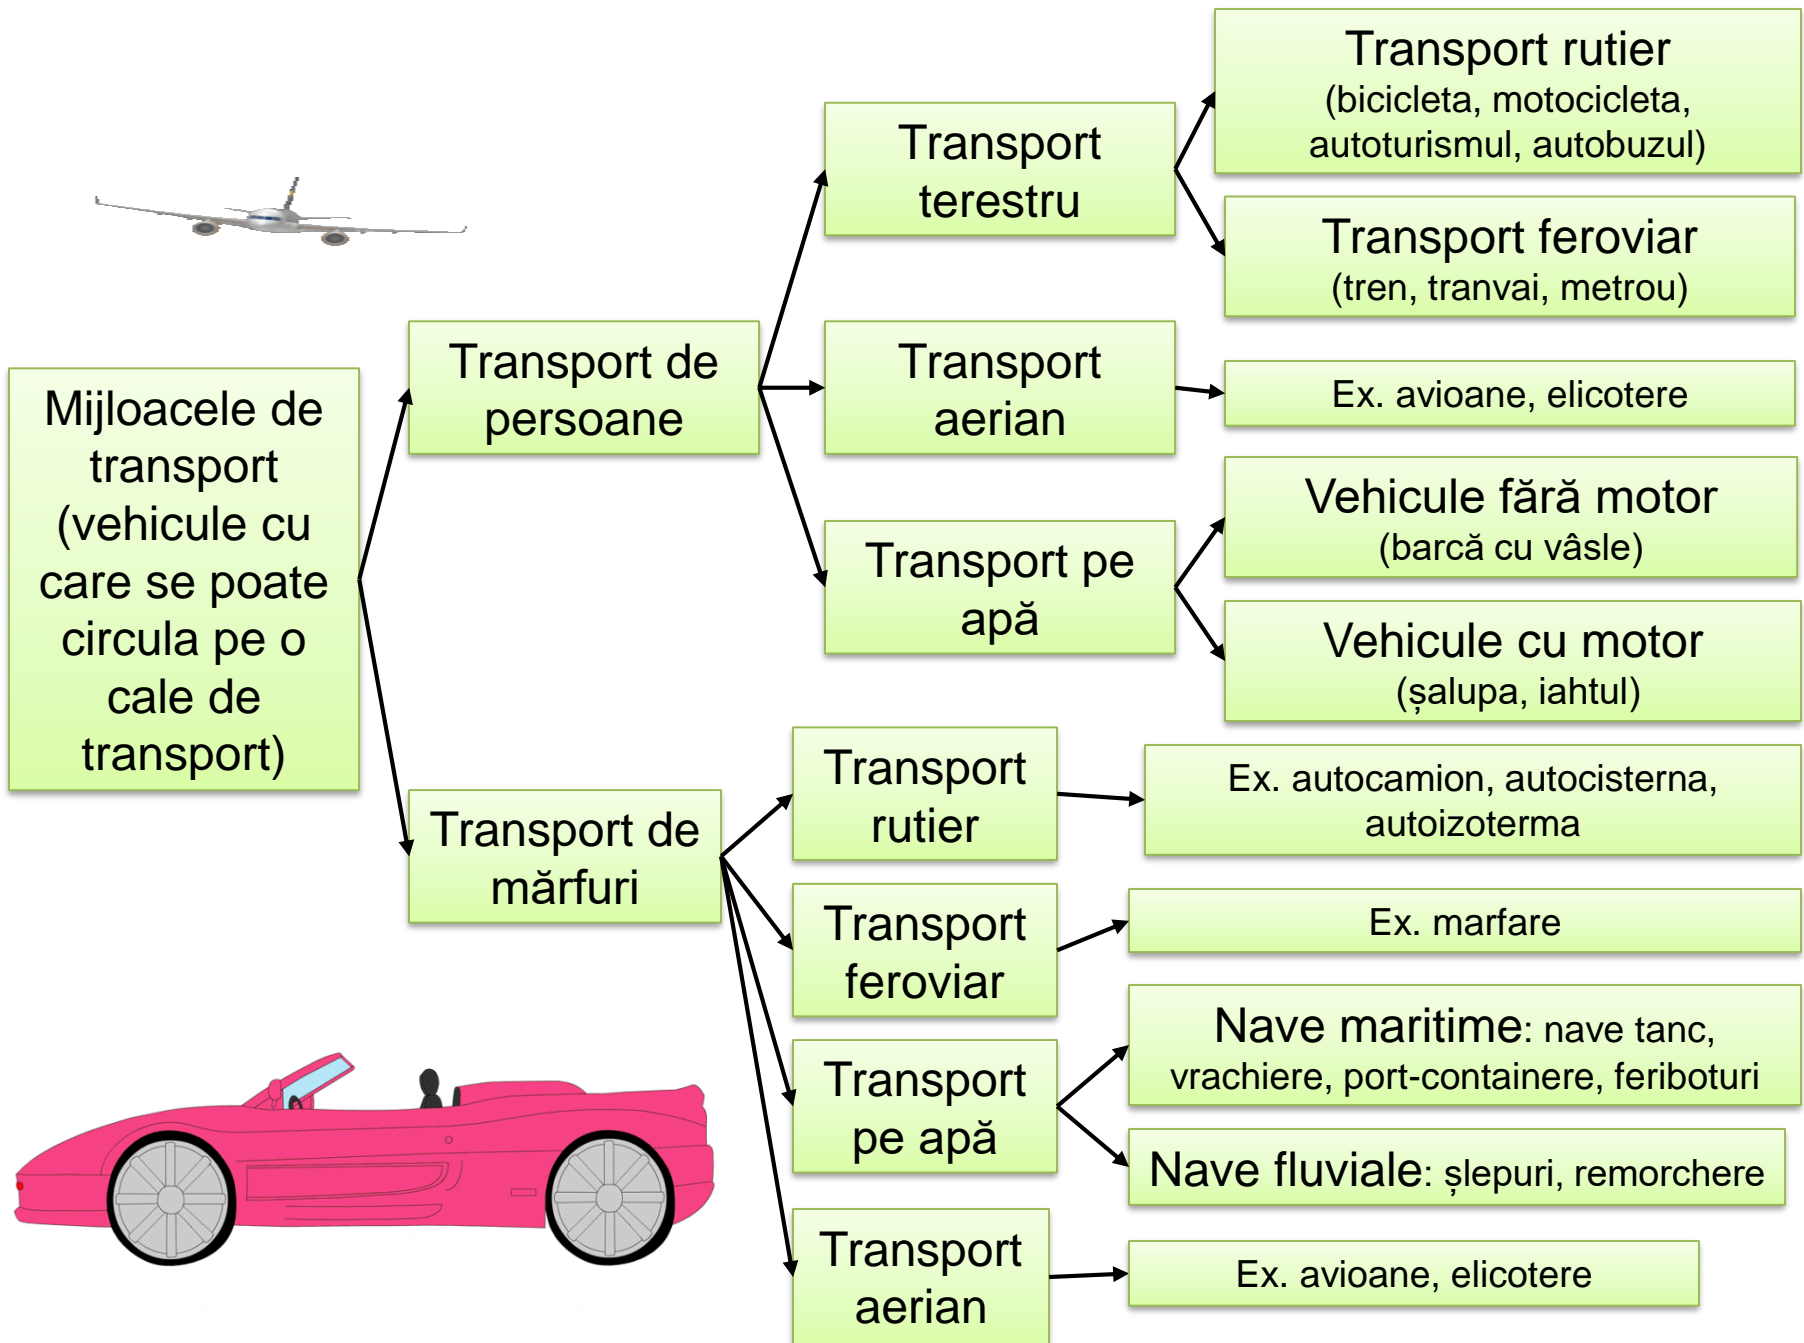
Mijloacele de transport (vehicule cu care se poate circula pe o cale de transport)

Transport de persoane

Transport terestru

Transport rutier (bicicleta, motocicleta, autoturismul, autobuzul)

Transport feroviar (tren, tranvai, metrou)

Transport aerian

Ex. avioane, elicotere

Transport pe apă

Vehicule fără motor (barcă cu vâsle)

Vehicule cu motor (șalupa, iahtul)

Transport de mărfuri

Transport rutier

Ex. autocamion, autocisterna, autoizoterma

Transport feroviar

Ex. marfare

Transport pe apă

Nave maritime: nave tanc, vrachiere, port-containere, feriboturi

Nave fluviale: șlepuri, remorchere

Transport aerian

Ex. avioane, elicotere